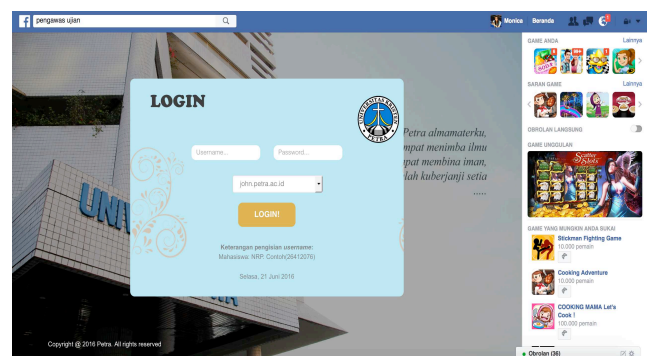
pengawas ujian

Monica Beranda

GAME ANDA Lainnya

SARAN GAME Lainnya

OBROLAN LANGSUNG

GAME UNGGULAN

GAME YANG MUNGKIN ANDA SUKAI

Stickman Fighting Game
10.000 pemain

Cooking Adventure
10.000 pemain

COOKING MAMA Let's Cook !
100.000 pemain

Obrolan (36)

LOGIN

UNIVERSITAS KRISTEN PETRA

Username...

Password...

john.petra.ac.id

LOGIN!

Keterangan pengisian username:
Mahasiswa: NRP. Contoh(26412076)

Selasa, 21 Juni 2016

Petra almamaterku,
mpat menimba ilmu
mpat membina iman,
lah kuberjanji setia
....

UNI

Copyright @ 2016 Petra. All rights reserved